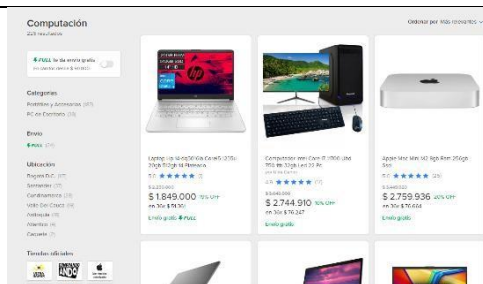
Computación
828 resultados

Ordenar por Más relevantes

⚡FULL Te da envío gratis
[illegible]

Categorías
Portátiles y Accesorios (87)
PC de Escritorio (28)

Envío
⚡FULL (24)

Ubicación
Bogotá D.C. (37)
Santander (17)
Cundinamarca (11)
Valle Del Cauca (6)
Antioquia (4)
Atlántico (4)
Caquetá (1)

Tiendas oficiales

hp

Laptop Hp 14dq5010la Core i5 1235u 8gb 512gb Ssd Plateado
5.0 ★★★★★ (3)
$ 2.200.000
$ 1.849.000 15% OFF
en 36x $ 51.361
Envío gratis ⚡FULL

Computador Intel Core I7 3770 Ssd 256 Gb 32gb Led 20 Pc
4.8 ★★★★★ (11)
$ 3.049.900
$ 2.744.910 10% OFF
en 36x $ 76.247
Envío gratis

Apple Mac Mini M2 8gb Ram 256gb
5.0 ★★★★★ (25)
$ 3.449.920
$ 2.759.936 20% OFF
en 36x $ 76.664
Envío gratis